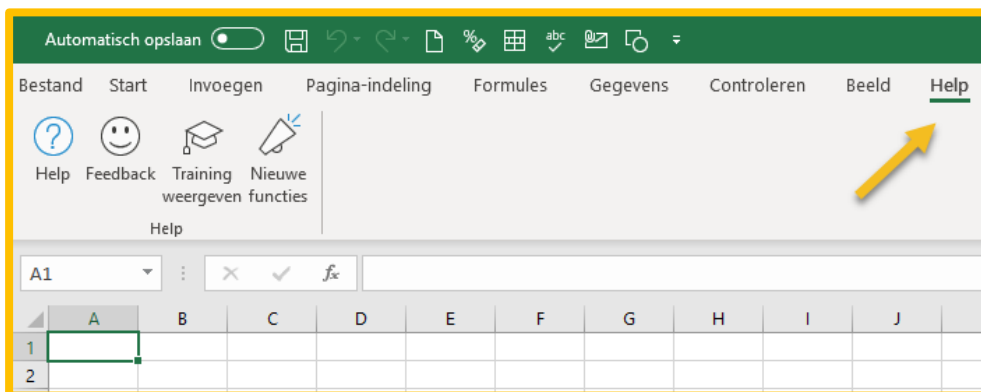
Automatisch opslaan

Bestand Start Invoegen Pagina-indeling Formules Gegevens Controleren Beeld Help

Help Feedback Training weergeven Nieuwe functies

Help

A1

$f_x$

| | A | B | C | D | E | F | G | H | I | J |
|---|---|---|---|---|---|---|---|---|---|---|
| 1 | | | | | | | | | | |
| 2 | | | | | | | | | | |